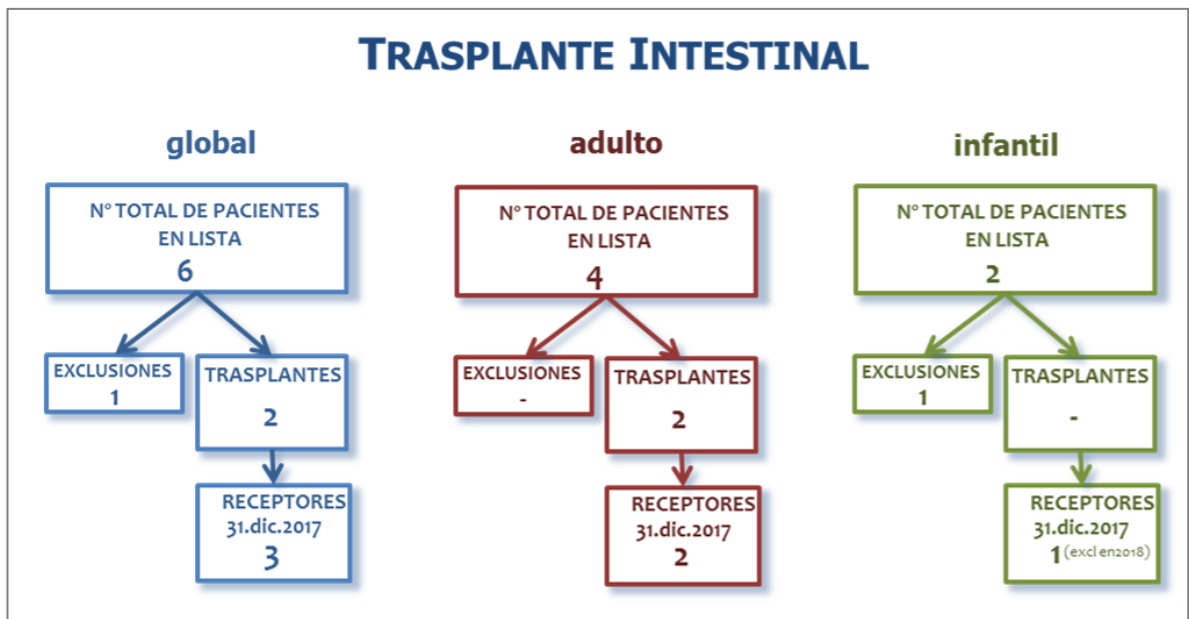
TRASPLANTE INTESTINAL

global

Nº TOTAL DE PACIENTES EN LISTA
6

EXCLUSIONES
1

TRASPLANTES
2

RECEPTORES
31.dic.2017
3

adulto

Nº TOTAL DE PACIENTES EN LISTA
4

EXCLUSIONES
-

TRASPLANTES
2

RECEPTORES
31.dic.2017
2

infantil

Nº TOTAL DE PACIENTES EN LISTA
2

EXCLUSIONES
1

TRASPLANTES
-

RECEPTORES
31.dic.2017
1 (excl en2018)